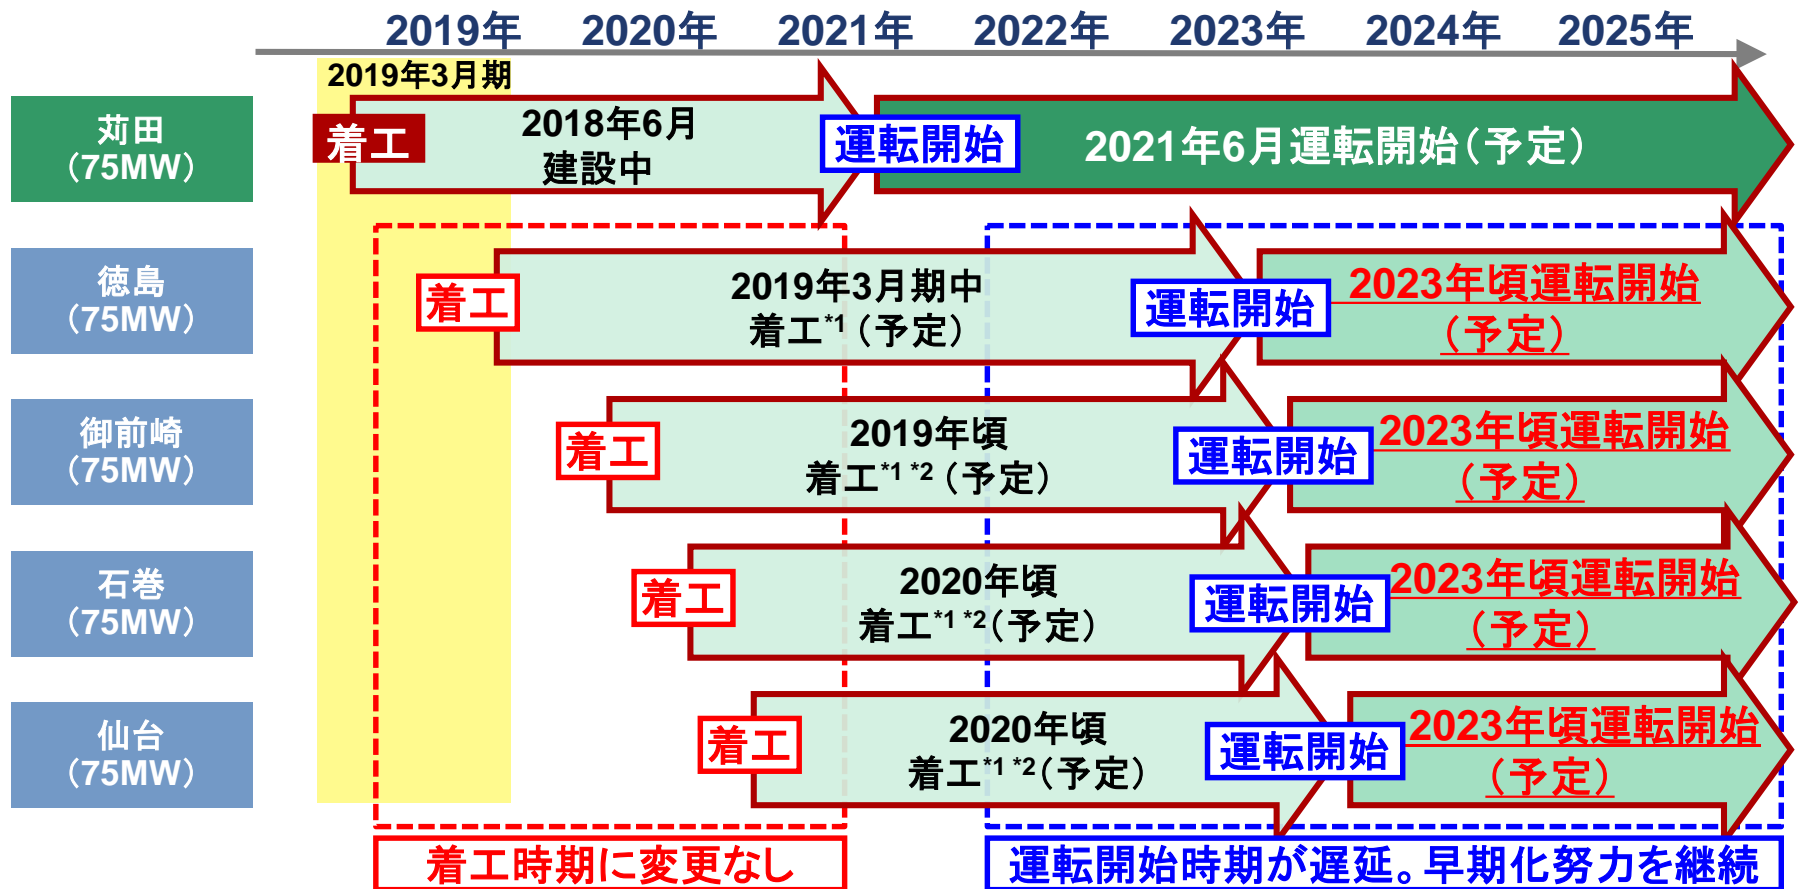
2019年 2020年 2021年 2022年 2023年 2024年 2025年

2019年3月期

苅田（75MW）
着工
2018年6月 建設中
運転開始
2021年6月運転開始（予定）

徳島（75MW）
着工
2019年3月期中 着工$^{*1}$（予定）
運転開始
2023年頃運転開始（予定）

御前崎（75MW）
着工
2019年頃 着工$^{*1 *2}$（予定）
運転開始
2023年頃運転開始（予定）

石巻（75MW）
着工
2020年頃 着工$^{*1 *2}$（予定）
運転開始
2023年頃運転開始（予定）

仙台（75MW）
着工
2020年頃 着工$^{*1 *2}$（予定）
運転開始
2023年頃運転開始（予定）

着工時期に変更なし
運転開始時期が遅延。早期化努力を継続